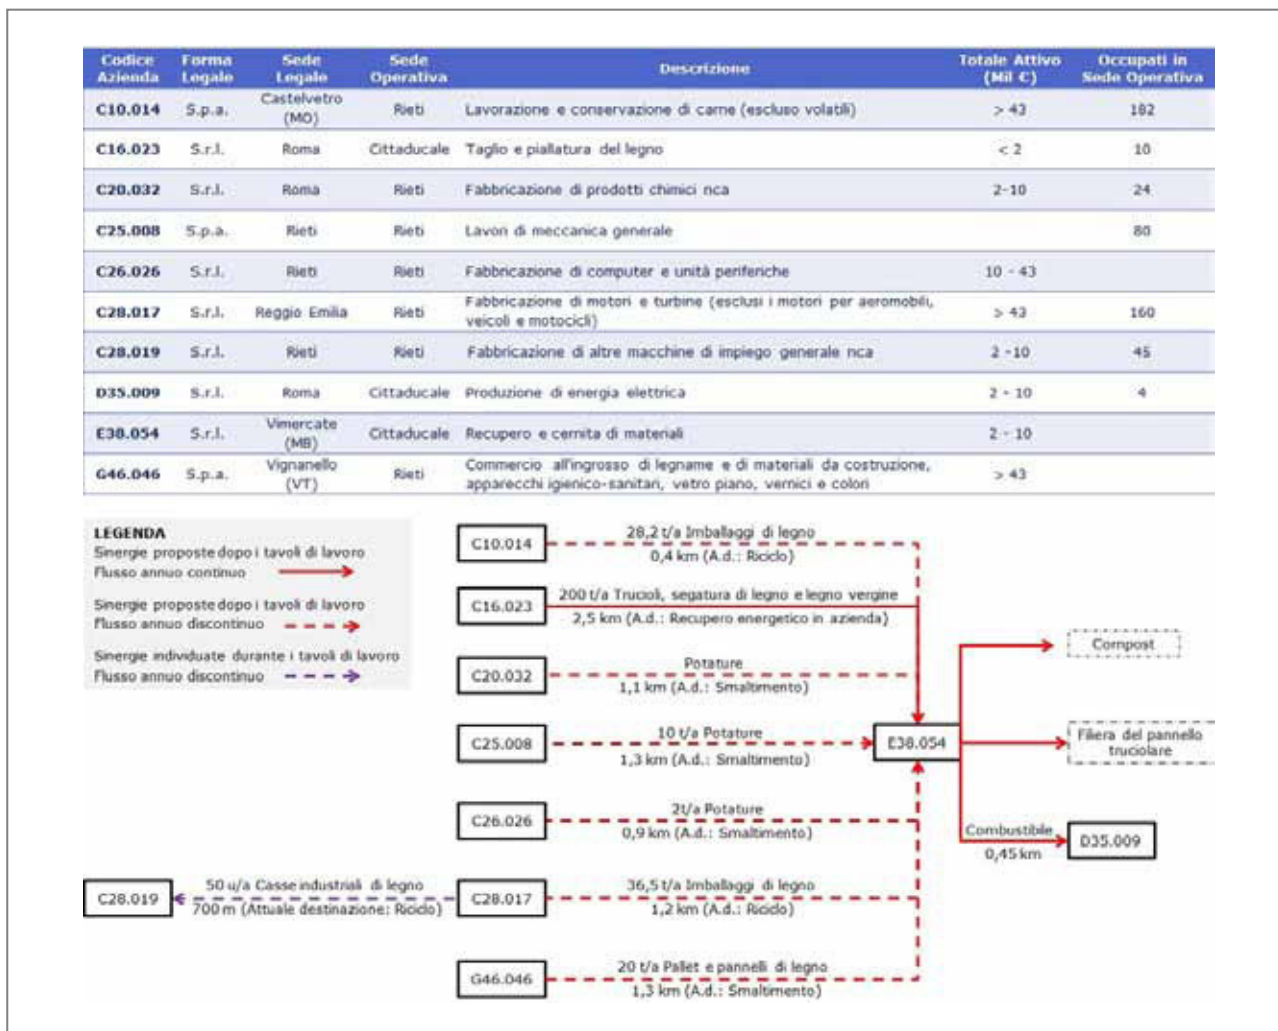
| Codice Azienda | Forma Legale | Sede Legale | Sede Operativa | Descrizione | Totale Attivo (Mil €) | Occupati in Sede Operativa |
|---|---|---|---|---|---|---|
| C10.014 | S.p.a. | Castelvetro (MO) | Rieti | Lavorazione e conservazione di carne (escluso volatili) | > 43 | 182 |
| C16.023 | S.r.l. | Roma | Cittaducale | Taglio e piallatura del legno | < 2 | 10 |
| C20.032 | S.r.l. | Roma | Rieti | Fabbricazione di prodotti chimici nca | 2-10 | 24 |
| C25.008 | S.p.a. | Rieti | Rieti | Lavori di meccanica generale | | 80 |
| C26.026 | S.r.l. | Rieti | Rieti | Fabbricazione di computer e unità periferiche | 10 - 43 | |
| C28.017 | S.r.l. | Reggio Emilia | Rieti | Fabbricazione di motori e turbine (esclusi i motori per aeromobili, veicoli e motocicli) | > 43 | 160 |
| C28.019 | S.r.l. | Rieti | Rieti | Fabbricazione di altre macchine di impiego generale nca | 2 - 10 | 45 |
| D35.009 | S.r.l. | Roma | Cittaducale | Produzione di energia elettrica | 2 - 10 | 4 |
| E38.054 | S.r.l. | Vimercate (MB) | Cittaducale | Recupero e cernita di materiali | 2 - 10 | |
| G46.046 | S.p.a. | Vignanello (VT) | Rieti | Commercio all'ingrosso di legname e di materiali da costruzione, apparecchi igienico-sanitari, vetro piano, vernici e colori | > 43 | |

LEGENDA
Sinergie proposte dopo i tavoli di lavoro
Flusso annuo continuo
Sinergie proposte dopo i tavoli di lavoro
Flusso annuo discontinuo
Sinergie individuate durante i tavoli di lavoro
Flusso annuo discontinuo

C10.014
28,2 t/a Imballaggi di legno
0,4 km (A.d.: Riciclo)
C16.023
200 t/a Trucioli, segatura di legno e legno vergine
2,5 km (A.d.: Recupero energetico in azienda)
C20.032
Potature
1,1 km (A.d.: Smaltimento)
C25.008
10 t/a Potature
1,3 km (A.d.: Smaltimento)
C26.026
2t/a Potature
0,9 km (A.d.: Smaltimento)
C28.019
50 u/a Casse industriali di legno
700 m (Attuale destinazione: Riciclo)
C28.017
36,5 t/a Imballaggi di legno
1,2 km (A.d.: Riciclo)
G46.046
20 t/a Pallet e pannelli di legno
1,3 km (A.d.: Smaltimento)
E38.054
Compost
Filiera del pannello truciolare
Combustibile
0,45 km
D35.009